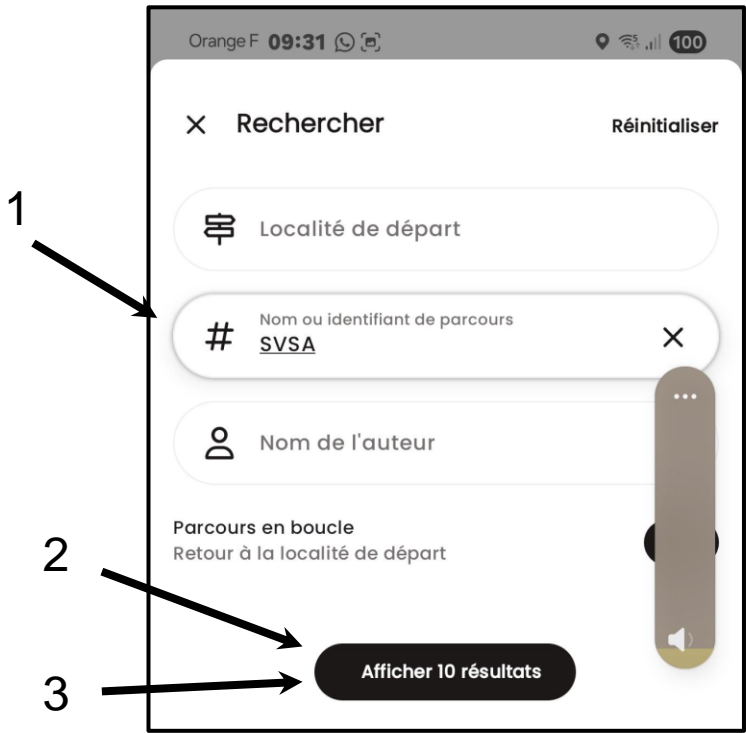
Orange F 09:31 100

× Rechercher Réinitialiser

1

Localité de départ

Nom ou identifiant de parcours
SVSA ×

Nom de l'auteur

Parcours en boucle
Retour à la localité de départ

2

3

Afficher 10 résultats